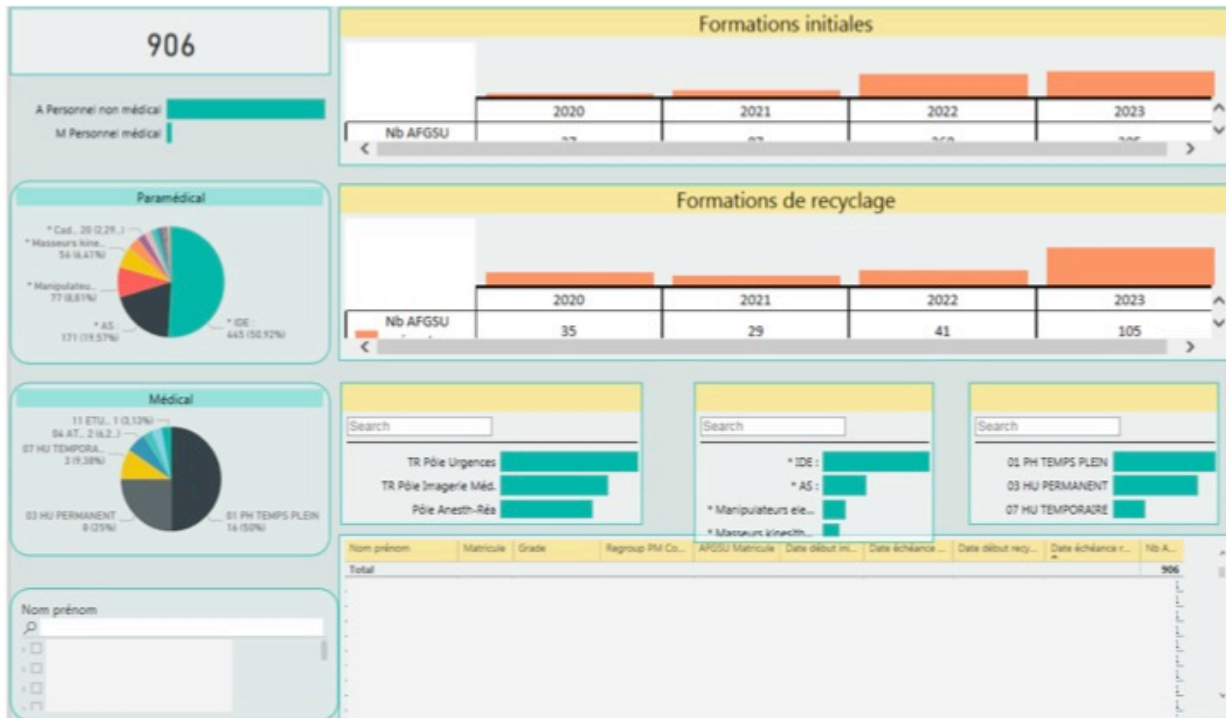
906

A Personnel non médical

M Personnel médical

Paramédical

* Cad... 20 (2,29...)

* Masseurs kiné... 56 (6,41%)

* Manipulateu... 77 (8,81%)

* AS : 171 (19,57%)

* IDE : 445 (50,92%)

Médical

11 ETU... 1 (3,13%)

04 AT... 2 (6,2...)

07 HU TEMPORA... 3 (9,38%)

03 HU PERMANENT 8 (25%)

01 PH TEMPS PLEIN 16 (50%)

Nom prénom

Formations initiales

| | 2020 | 2021 | 2022 | 2023 |
|---|---|---|---|---|
| Nb AFGSU | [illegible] | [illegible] | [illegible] | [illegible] |

Formations de recyclage

| | 2020 | 2021 | 2022 | 2023 |
|---|---|---|---|---|
| Nb AFGSU | 35 | 29 | 41 | 105 |

Search

TR Pôle Urgences

TR Pôle Imagerie Méd.

Pôle Anesth-Réa

Search

* IDE :

* AS :

* Manipulateurs ele...

* Masseurs kinesith...

Search

01 PH TEMPS PLEIN

03 HU PERMANENT

07 HU TEMPORAIRE

| Nom prénom | Matricule | Grade | Regroup PM Co... | AFGSU Matricule | Date début ini... | Date échéance ... | Date début recy... | Date échéance r... | Nb A... |
|---|---|---|---|---|---|---|---|---|---|
| Total | | | | | | | | | 906 |